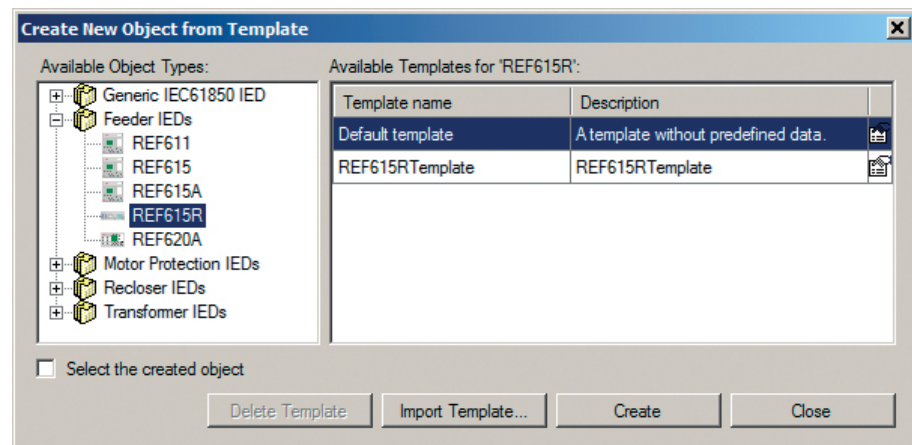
Create New Object from Template

Available Object Types:

Generic IEC61850 IED
Feeder IEDs
REF611
REF615
REF615A
REF615R
REF620A
Motor Protection IEDs
Recloser IEDs
Transformer IEDs

Available Templates for 'REF615R':

| Template name | Description |
|---|---|
| Default template | A template without predefined data. |
| REF615RTemplate | REF615RTemplate |

Select the created object

Delete Template
Import Template...
Create
Close